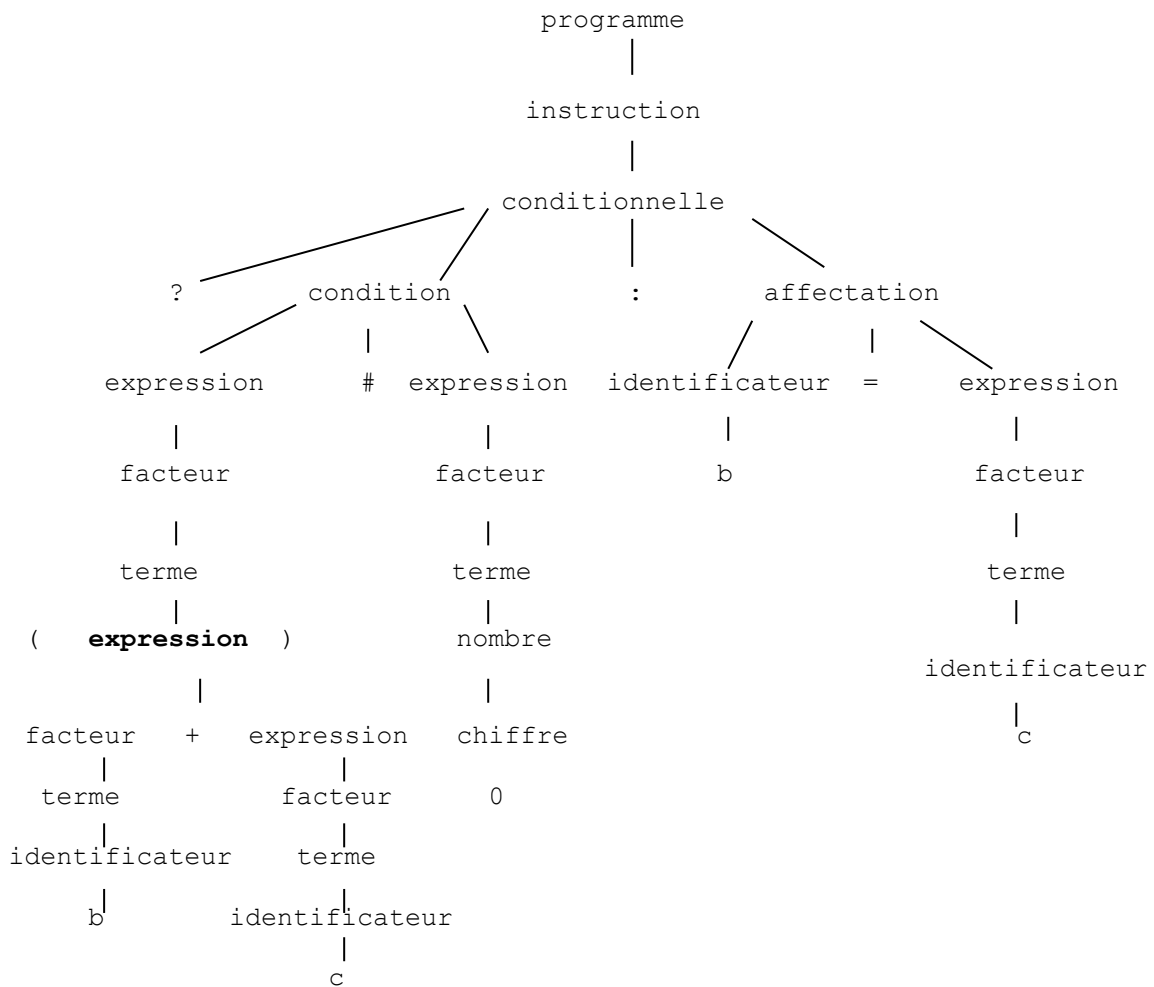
programme

instruction

conditionnelle

? condition : affectation

expression # expression identificateur = expression

facteur facteur b facteur

terme terme terme

( **expression** ) nombre identificateur

facteur + expression chiffre c

terme facteur 0

identificateur terme

b identificateur

c